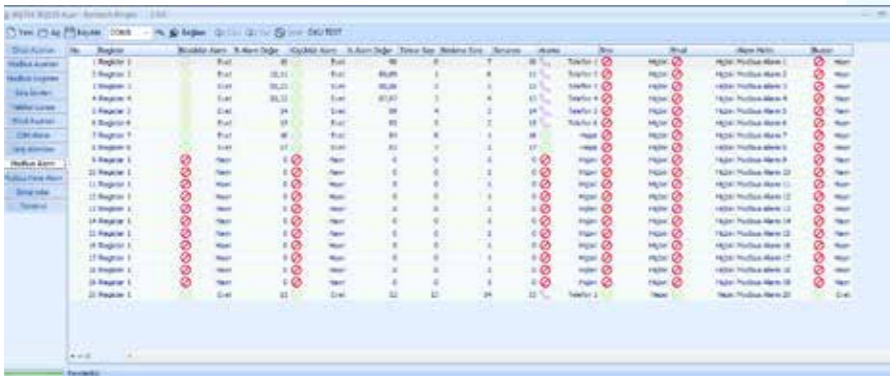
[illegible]

Yeni | Aç | Kaydet | COM8 | Bağlan | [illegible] | EKU TEST

Cihaz Ayarları
Modbus Ayarları
Modbus Kayıtları
Giriş Kanalları
Telefon Listesi
Rhod Ayarları
SIM Alarm
Giriş Alarmları
Modbus Alarm
Modbus Mesaj Alarm
Zaman
Terminal

| No. | Register | Büyüktür Alarm | B. Alarm Değer | Küçüktür Alarm | K. Alarm Değer | Tekrar Say | Bekleme Süre | Gecikme | Aksiyon | Sms | Rhod | Alarm Metin | Buzzer |
|---|---|---|---|---|---|---|---|---|---|---|---|---|---|
| 1 | Register 1 | | Evet | 40 | Evet | 90 | 0 | 7 | 30 | Telefon 1 | Hiçbiri | Hiçbiri Modbus Alarm 1 | Hayır |
| 2 | Register 2 | | Evet | 33,11 | Evet | 90,09 | 1 | 6 | 13 | Telefon 2 | Hiçbiri | Hiçbiri Modbus Alarm 2 | Hayır |
| 3 | Register 3 | | Evet | 33,11 | Evet | 90,00 | 1 | 1 | 13 | Telefon 3 | Hiçbiri | Hiçbiri Modbus Alarm 3 | Hayır |
| 4 | Register 4 | | Evet | 33,11 | Evet | 87,97 | 1 | 1 | 13 | Telefon 4 | Hiçbiri | Hiçbiri Modbus Alarm 4 | Hayır |
| 5 | Register 5 | | Evet | 14 | Evet | 99 | 4 | 2 | 14 | Telefon 5 | Hiçbiri | Hiçbiri Modbus Alarm 5 | Hayır |
| 6 | Register 6 | | Evet | 15 | Evet | 93 | 1 | 2 | 15 | Telefon 6 | Hiçbiri | Hiçbiri Modbus Alarm 6 | Hayır |
| 7 | Register 7 | | Evet | 16 | Evet | 93 | 1 | 1 | 16 | Hiçbiri | Hiçbiri | Hiçbiri Modbus Alarm 7 | Hayır |
| 8 | Register 8 | | Evet | 17 | Evet | 93 | 1 | 1 | 17 | Hiçbiri | Hiçbiri | Hiçbiri Modbus Alarm 8 | Hayır |
| 9 | Register 1 | | Hayır | 0 | Hayır | 0 | 0 | 1 | 0 | Hiçbiri | Hiçbiri | Hiçbiri Modbus Alarm 9 | Hayır |
| 10 | Register 1 | | Hayır | 0 | Hayır | 0 | 0 | 1 | 0 | Hiçbiri | Hiçbiri | Hiçbiri Modbus Alarm 10 | Hayır |
| 11 | Register 1 | | Hayır | 0 | Hayır | 0 | 0 | 1 | 0 | Hiçbiri | Hiçbiri | Hiçbiri Modbus Alarm 11 | Hayır |
| 12 | Register 1 | | Hayır | 0 | Hayır | 0 | 0 | 1 | 0 | Hiçbiri | Hiçbiri | Hiçbiri Modbus Alarm 12 | Hayır |
| 13 | Register 1 | | Hayır | 0 | Hayır | 0 | 0 | 1 | 0 | Hiçbiri | Hiçbiri | Hiçbiri Modbus Alarm 13 | Hayır |
| 14 | Register 1 | | Hayır | 0 | Hayır | 0 | 0 | 1 | 0 | Hiçbiri | Hiçbiri | Hiçbiri Modbus Alarm 14 | Hayır |
| 15 | Register 1 | | Hayır | 0 | Hayır | 0 | 0 | 1 | 0 | Hiçbiri | Hiçbiri | Hiçbiri Modbus Alarm 15 | Hayır |
| 16 | Register 1 | | Hayır | 0 | Hayır | 0 | 0 | 1 | 0 | Hiçbiri | Hiçbiri | Hiçbiri Modbus Alarm 16 | Hayır |
| 17 | Register 1 | | Hayır | 0 | Hayır | 0 | 0 | 1 | 0 | Hiçbiri | Hiçbiri | Hiçbiri Modbus Alarm 17 | Hayır |
| 18 | Register 1 | | Hayır | 0 | Hayır | 0 | 0 | 1 | 0 | Hiçbiri | Hiçbiri | Hiçbiri Modbus Alarm 18 | Hayır |
| 19 | Register 1 | | Hayır | 0 | Hayır | 0 | 0 | 1 | 0 | Hiçbiri | Hiçbiri | Hiçbiri Modbus Alarm 19 | Hayır |
| 20 | Register 1 | | Evet | 22 | Evet | 22 | 12 | 24 | 22 | Telefon 1 | Hiçbiri | Hiçbiri Modbus Alarm 20 | Evet |

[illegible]